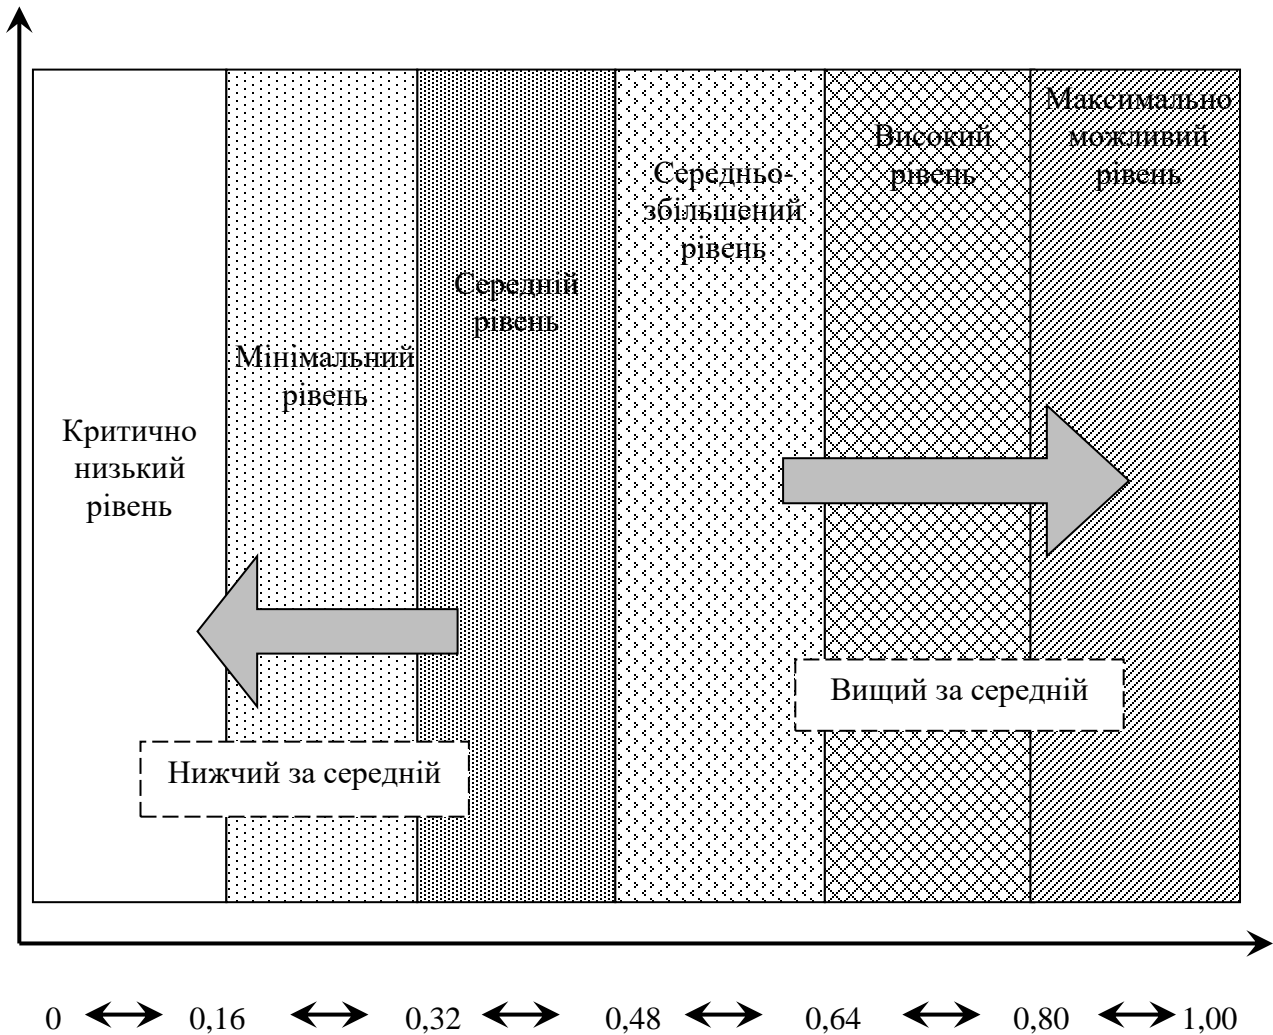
Максимально можливий рівень

Високий рівень

Середньо-збільшений рівень

Середній рівень

Мінімальний рівень

Критично низький рівень

Вищий за середній

Нижчий за середній

0 ⟷ 0,16 ⟷ 0,32 ⟷ 0,48 ⟷ 0,64 ⟷ 0,80 ⟷ 1,00